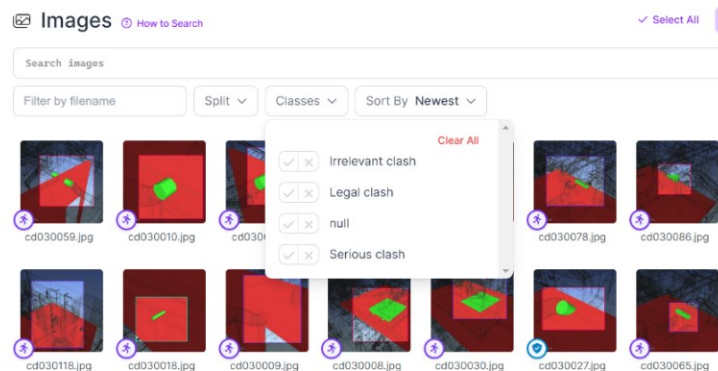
Images
How to Search
Select All

Search images

Filter by filename
Split
Classes
Sort By Newest

Clear All
Irrelevant clash
Legal clash
null
Serious clash

cd030059.jpg
cd030010.jpg
cd030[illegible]
cd030078.jpg
cd030086.jpg
cd030118.jpg
cd030018.jpg
cd030009.jpg
cd030008.jpg
cd030030.jpg
cd030027.jpg
cd030065.jpg